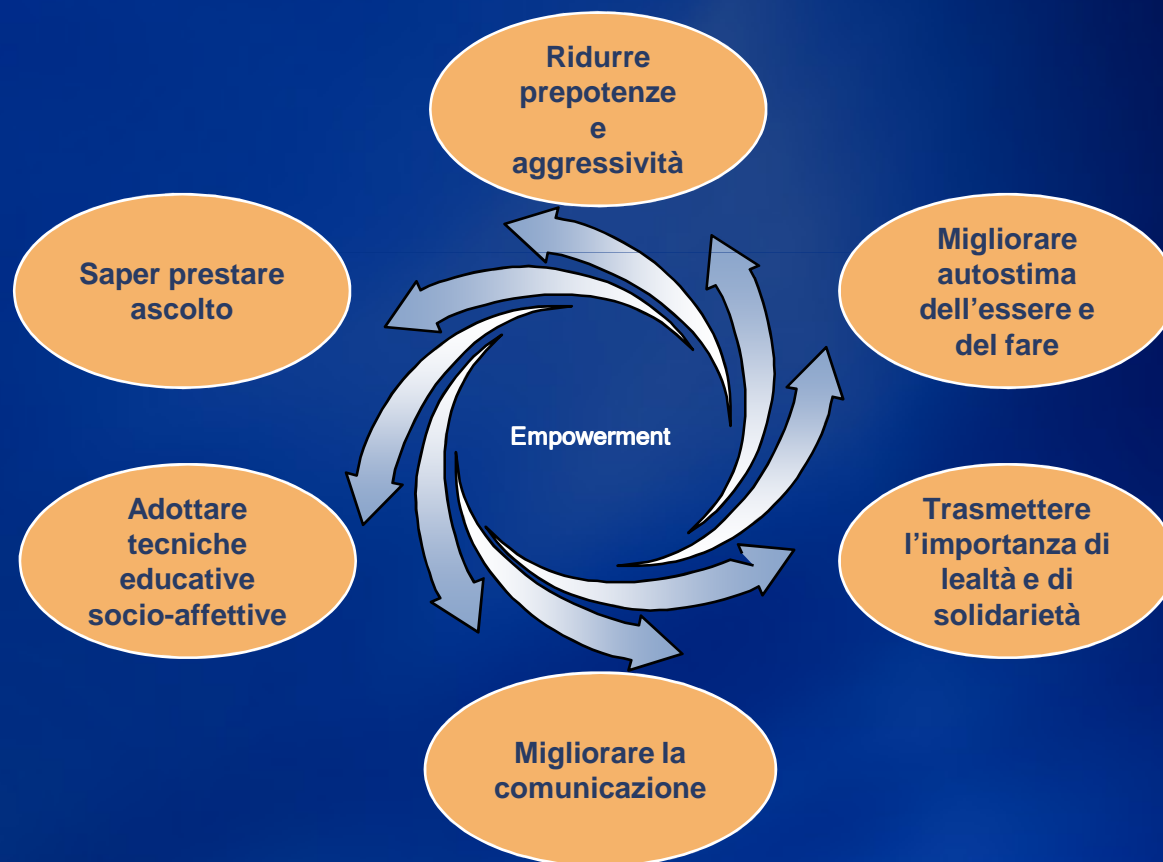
Ridurre prepotenze e aggressività

Saper prestare ascolto

Migliorare autostima dell’essere e del fare

Empowerment

Adottare tecniche educative socio-affettive

Trasmettere l’importanza di lealtà e di solidarietà

Migliorare la comunicazione